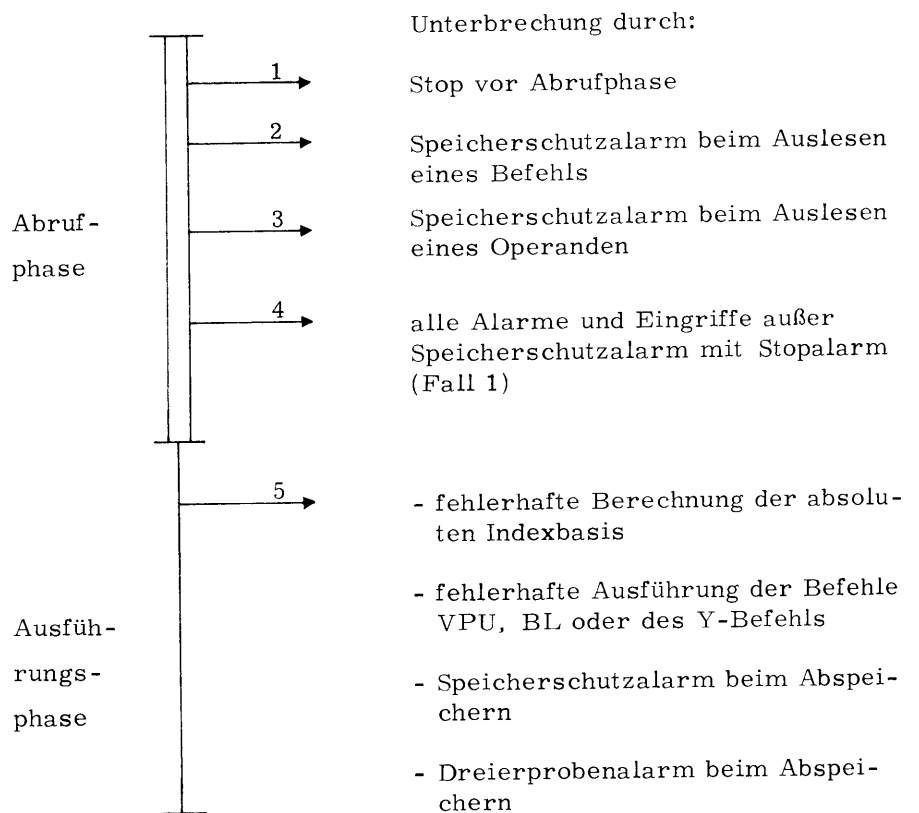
Unterbrechung durch:

Abrufphase

1 Stop vor Abrufphase

2 Speicherschutzalarm beim Auslesen eines Befehls

3 Speicherschutzalarm beim Auslesen eines Operanden

4 alle Alarme und Eingriffe außer Speicherschutzalarm mit Stopalarm (Fall 1)

Ausführungsphase

5 - fehlerhafte Berechnung der absoluten Indexbasis

- fehlerhafte Ausführung der Befehle VPU, BL oder des Y-Befehls

- Speicherschutzalarm beim Abspeichern

- Dreierprobenalarm beim Abspeichern